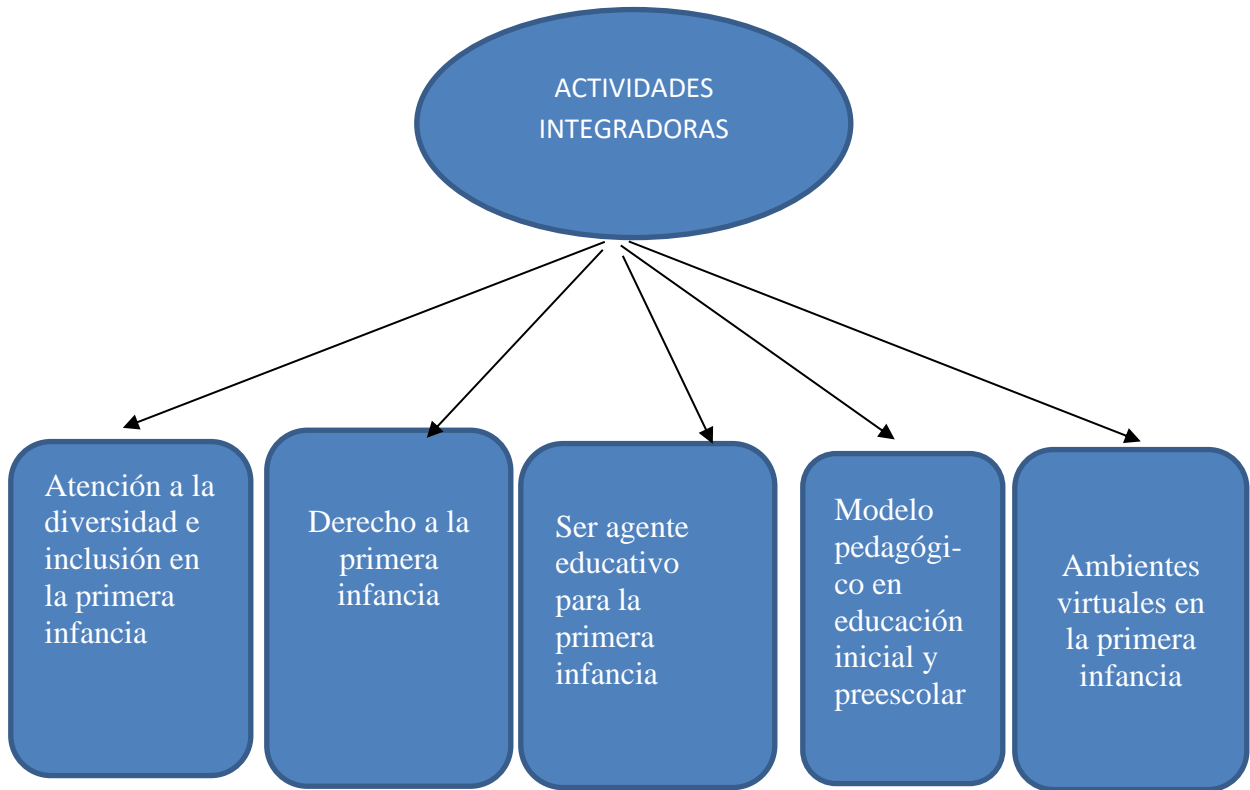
ACTIVIDADES INTEGRADORAS

Atención a la diversidad e inclusión en la primera infancia

Derecho a la primera infancia

Ser agente educativo para la primera infancia

Modelo pedagógico en educación inicial y preescolar

Ambientes virtuales en la primera infancia